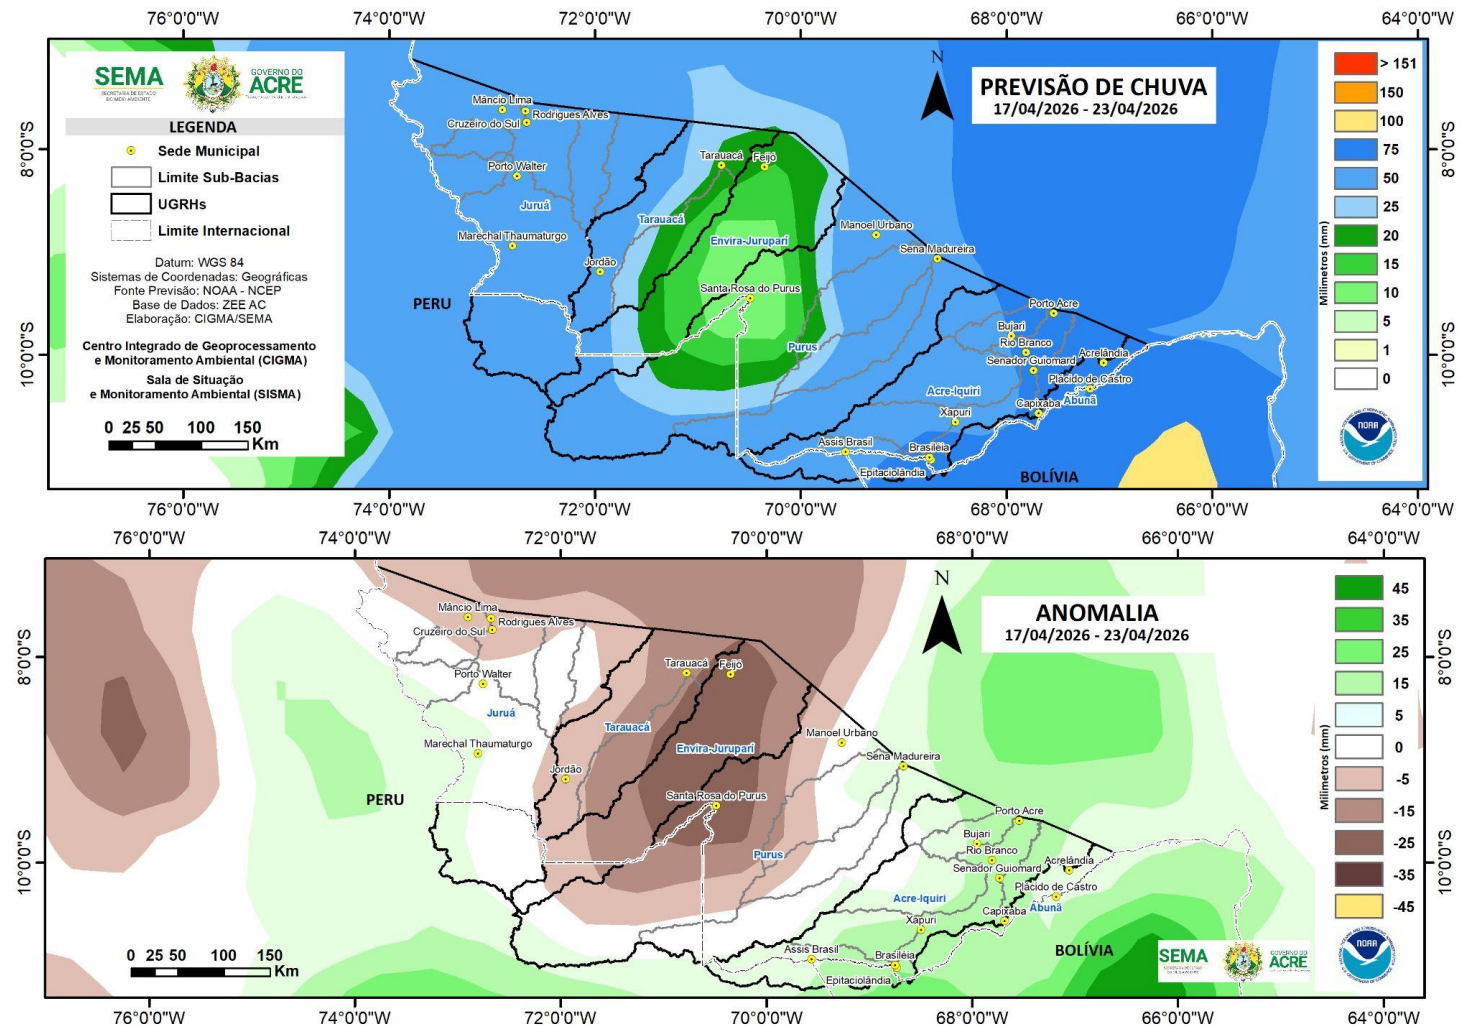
76°0'0"W 74°0'0"W 72°0'0"W 70°0'0"W 68°0'0"W 66°0'0"W 64°0'0"W

SEMA
GOVERNO DO ACRE

LEGENDA
Sede Municipal
Limite Sub-Bacias
UGRHs
Limite Internacional

Datum: WGS 84
Sistemas de Coordenadas: Geográficas
Fonte Previsão: NOAA - NCEP
Base de Dados: ZEE AC
Elaboração: CIGMA/SEMA

Centro Integrado de Geoprocessamento e Monitoramento Ambiental (CIGMA)
Sala de Situação e Monitoramento Ambiental (SISMA)

0 25 50 100 150 Km

PREVISÃO DE CHUVA
17/04/2026 - 23/04/2026

N

Mâncio Lima
Rodrigues Alves
Cruzeiro do Sul
Porto Walter
Juruá
Marechal Thaumaturgo
Jordão
Tarauacá
Feijó
Tarauacá
Envira-Jurupari
Santa Rosa do Purus
Purus
Manoel Urbano
Sena Madureira
PERU
Porto Acre
Bujari
Rio Branco
Senador Guiomard
Acrelândia
Plácido de Castro
Acre-Iquiri
Capixaba
Abunã
Xapuri
Assis Brasil
Brasiléia
Epitaciolândia
BOLÍVIA

8°0'0"S
10°0'0"S

Milímetros (mm)
> 151
150
100
75
50
25
20
15
10
5
1
0

76°0'0"W 74°0'0"W 72°0'0"W 70°0'0"W 68°0'0"W 66°0'0"W 64°0'0"W

ANOMALIA
17/04/2026 - 23/04/2026

N

Mâncio Lima
Rodrigues Alves
Cruzeiro do Sul
Porto Walter
Juruá
Marechal Thaumaturgo
Jordão
Tarauacá
Feijó
Tarauacá
Envira-Jurupari
Santa Rosa do Purus
Purus
Manoel Urbano
Sena Madureira
PERU
Porto Acre
Bujari
Rio Branco
Senador Guiomard
Acrelândia
Plácido de Castro
Acre-Iquiri
Capixaba
Abunã
Xapuri
Assis Brasil
Brasiléia
Epitaciolândia
BOLÍVIA

0 25 50 100 150 Km

SEMA
GOVERNO DO ACRE

8°0'0"S
10°0'0"S

Milímetros (mm)
45
35
25
15
5
0
-5
-15
-25
-35
-45

76°0'0"W 74°0'0"W 72°0'0"W 70°0'0"W 68°0'0"W 66°0'0"W 64°0'0"W